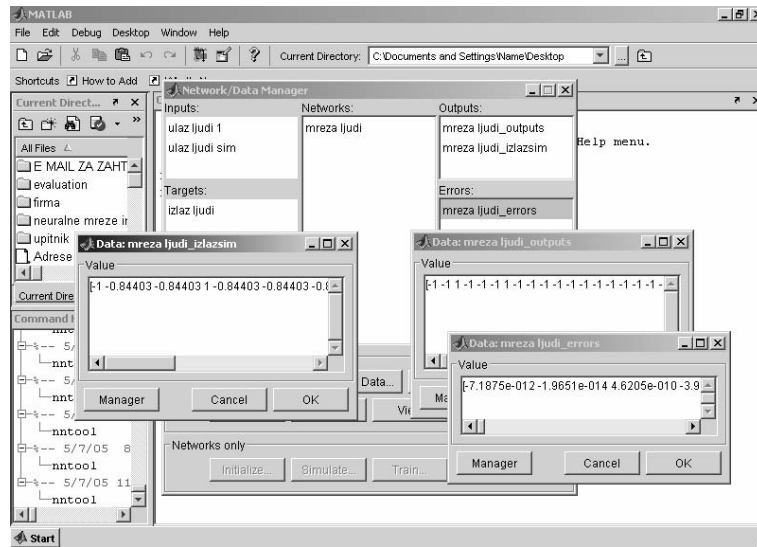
MATLAB

File Edit Debug Desktop Window Help

Current Directory: C:\Documents and Settings\Name\Desktop

Shortcuts How to Add

Current Direct...

All Files

E MAIL ZA ZAHT

evaluation

firma

neuralne mreze ir

upitnik

Adrese

Current Dire

Command

5/

nnt

5/

nnt

5/

nntool

5/7/05 8

nntool

5/7/05 11

nntool

Start

Network/Data Manager

Inputs:

ulaz ljudi 1

ulaz ljudi sim

Networks:

mreza ljudi

Outputs:

mreza ljudi_outputs

mreza ljudi_izlazsim

Targets:

izlaz ljudi

Errors:

mreza ljudi_errors

Help menu.

Data...

Vi

Networks only

Initialize...

Simulate...

Train...

Data: mreza ljudi_izlazsim

Value

[-1 -0.84403 -0.84403 1 -0.84403 -0.84403 -0.8

Manager

Cancel

OK

Data: mreza ljudi_outputs

Value

[-1 -1 1 -1 -1 -1 1 -1 -1 -1 -1 -1 -1 -1 -1 -1 -1 -1 -

Ma

Data: mreza ljudi_errors

Value

[-7.1875e-012 -1.9651e-014 4.6205e-010 -3.9

Manager

Cancel

OK